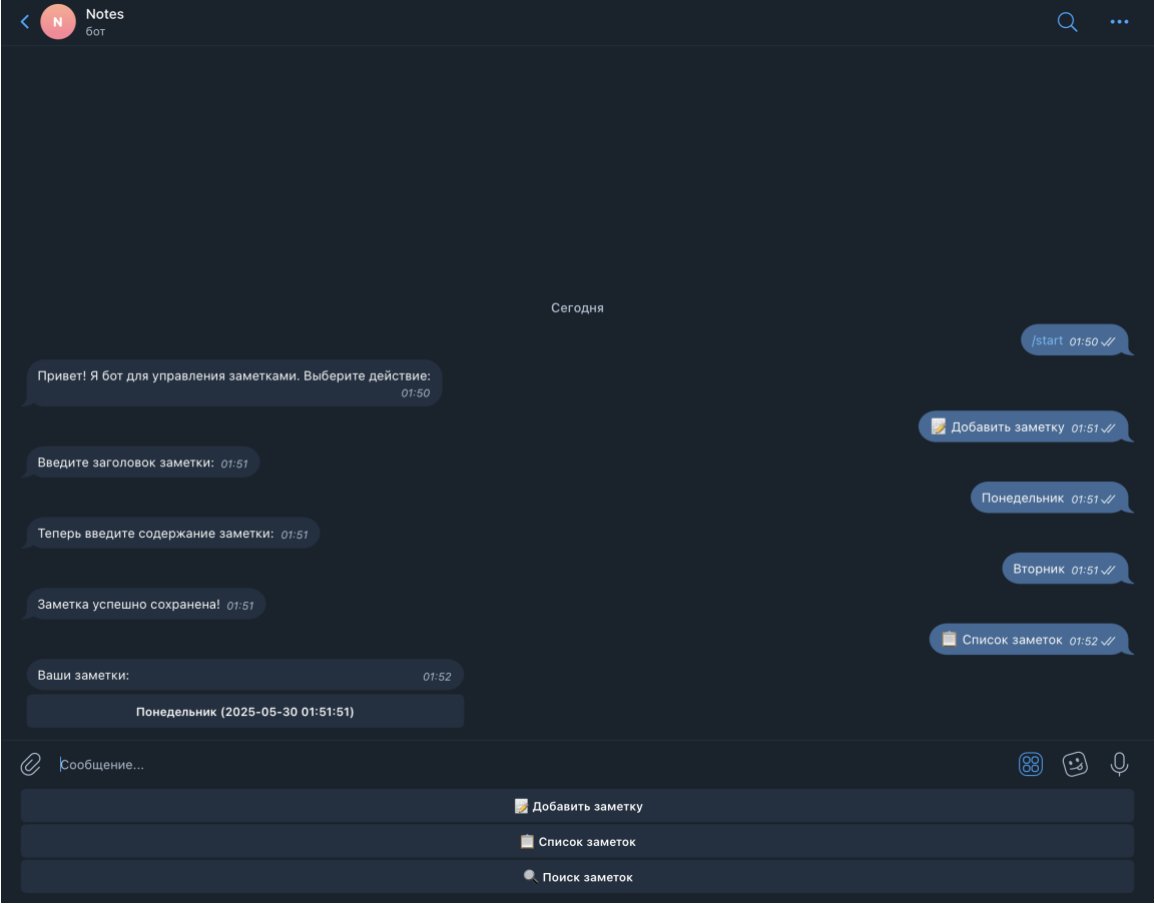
N Notes
бот

Сегодня

/start 01:50

Привет! Я бот для управления заметками. Выберите действие: 01:50

📝 Добавить заметку 01:51

Введите заголовок заметки: 01:51

Понедельник 01:51

Теперь введите содержание заметки: 01:51

Вторник 01:51

Заметка успешно сохранена! 01:51

📋 Список заметок 01:52

Ваши заметки: 01:52

Понедельник (2025-05-30 01:51:51)

Сообщение...

📝 Добавить заметку

📋 Список заметок

🔍 Поиск заметок